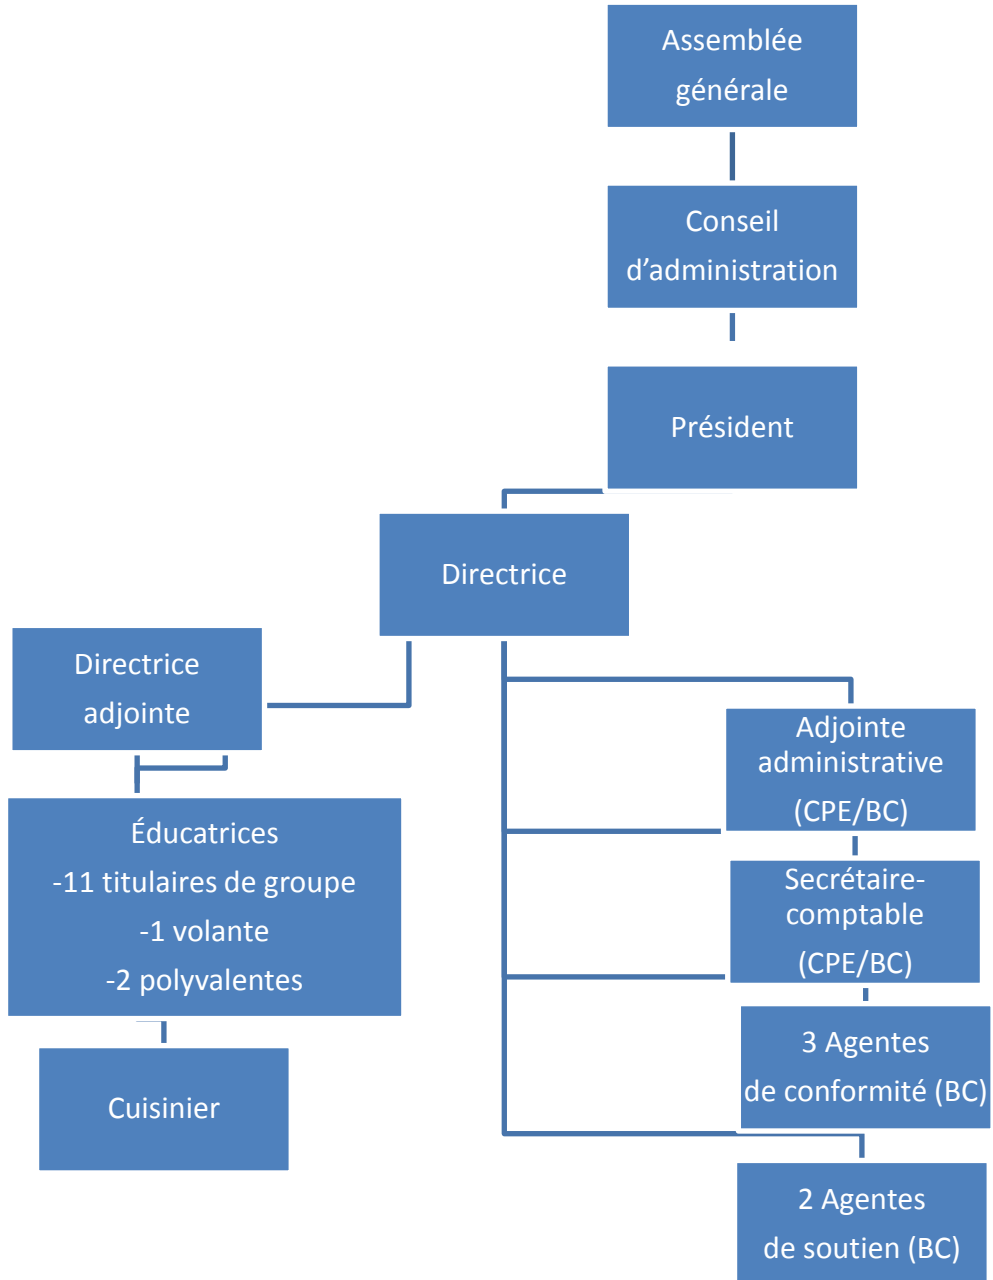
Assemblée générale

Conseil d’administration

Président

Directrice

Directrice adjointe

Éducatrices
-11 titulaires de groupe
-1 volante
-2 polyvalentes

Cuisinier

Adjointe administrative (CPE/BC)

Secrétaire-comptable (CPE/BC)

3 Agentes de conformité (BC)

2 Agentes de soutien (BC)